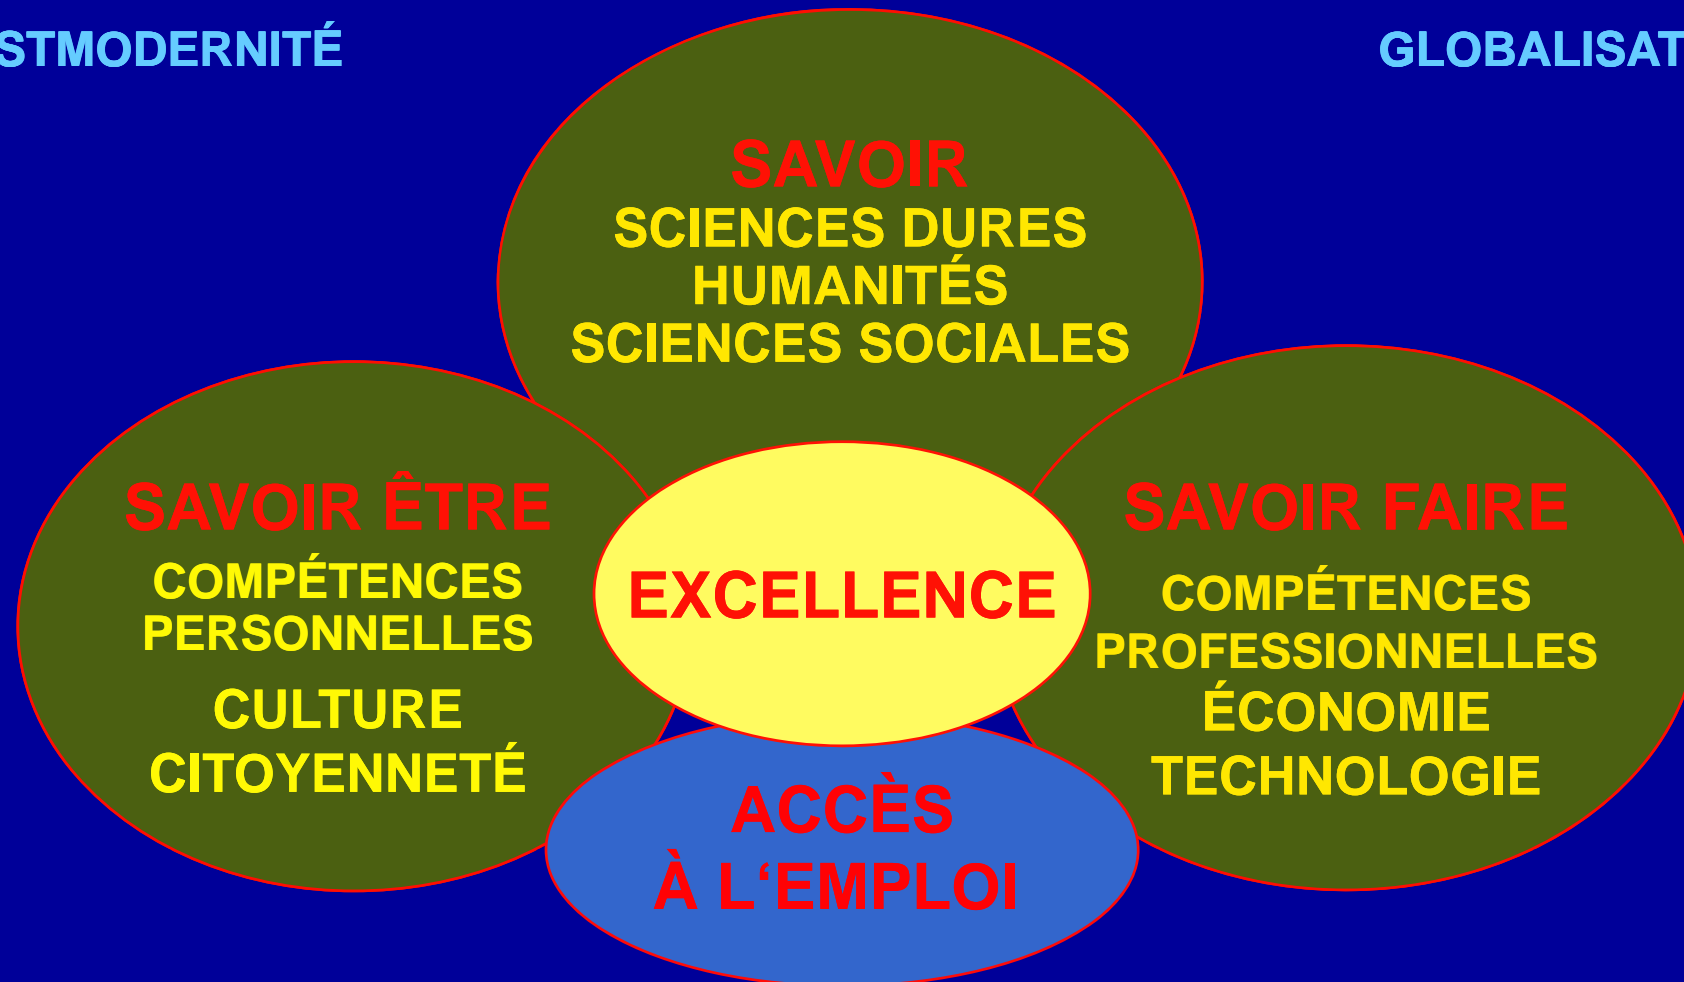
STMODERNITÉ

GLOBALISAT

SAVOIR
SCIENCES DURES
HUMANITÉS
SCIENCES SOCIALES

SAVOIR ÊTRE
COMPÉTENCES PERSONNELLES
CULTURE
CITOYENNETÉ

EXCELLENCE

SAVOIR FAIRE
COMPÉTENCES PROFESSIONNELLES
ÉCONOMIE
TECHNOLOGIE

ACCÈS
À L'EMPLOI